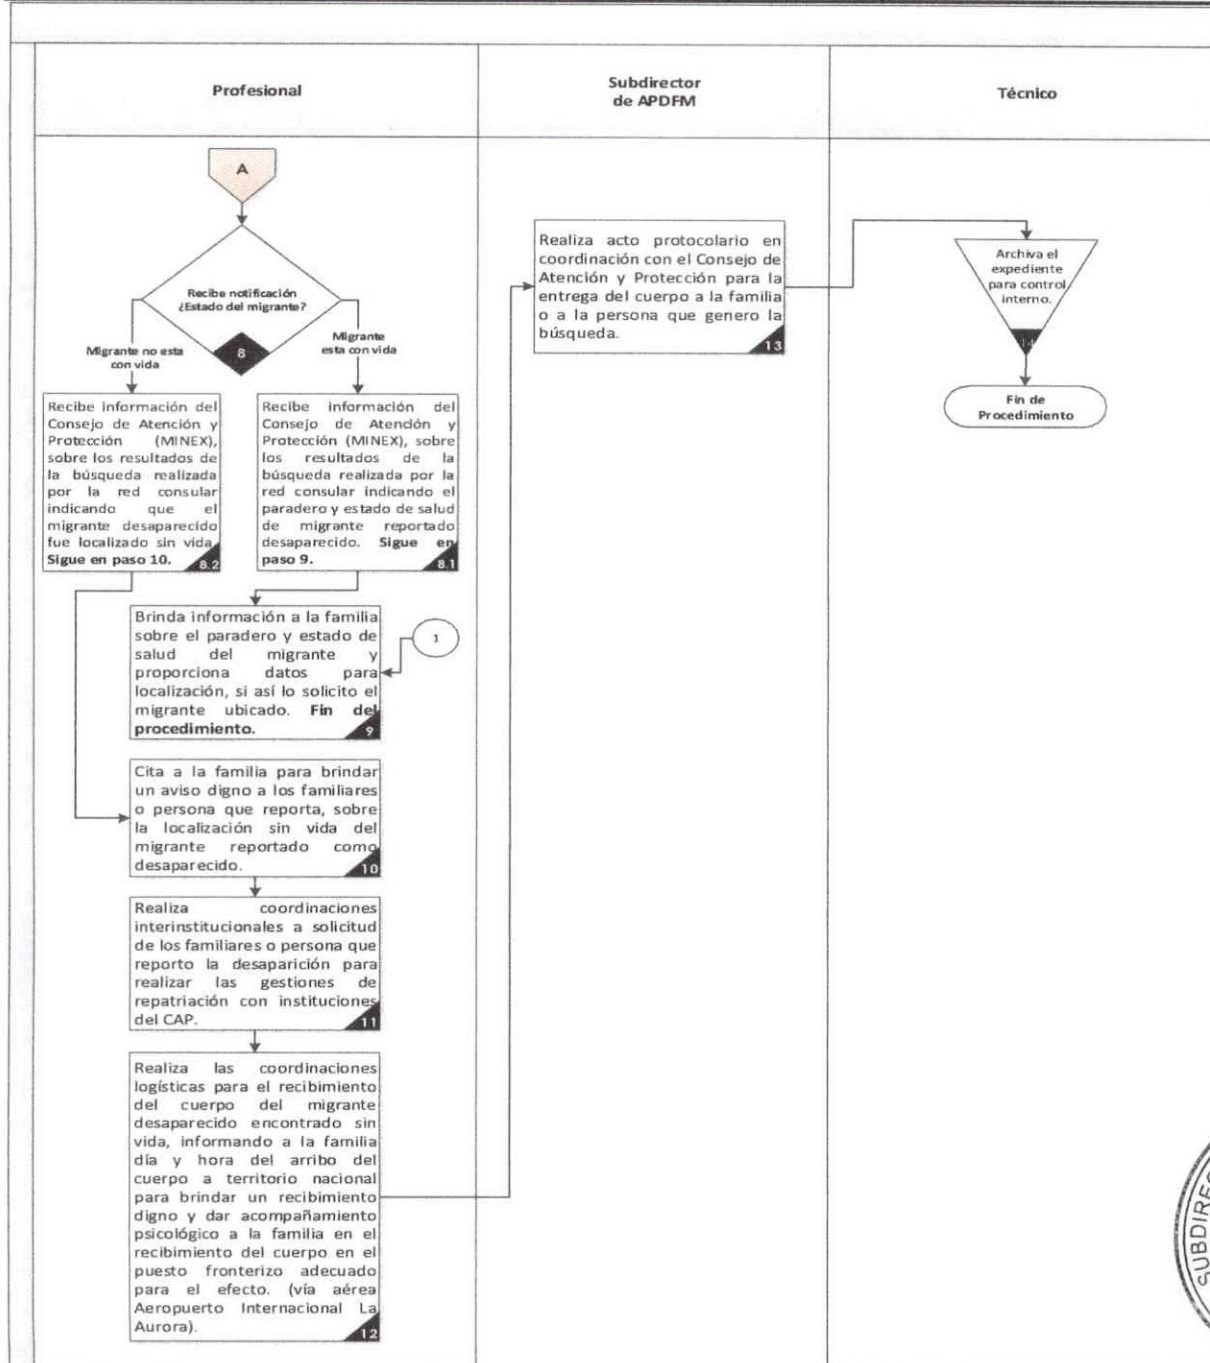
Profesional

Subdirector de APDFM

Técnico

A

Recibe notificación ¿Estado del migrante?

8

Migrante no esta con vida

Migrante esta con vida

Recibe información del Consejo de Atención y Protección (MINEX), sobre los resultados de la búsqueda realizada por la red consular indicando que el migrante desaparecido fue localizado sin vida. Sigue en paso 10.

8.2

Recibe información del Consejo de Atención y Protección (MINEX), sobre los resultados de la búsqueda realizada por la red consular indicando el paradero y estado de salud de migrante reportado desaparecido. Sigue en paso 9.

8.1

Brinda información a la familia sobre el paradero y estado de salud del migrante y proporciona datos para localización, si así lo solicito el migrante ubicado. Fin del procedimiento.

9

1

Cita a la familia para brindar un aviso digno a los familiares o persona que reporta, sobre la localización sin vida del migrante reportado como desaparecido.

10

Realiza coordinaciones interinstitucionales a solicitud de los familiares o persona que reporto la desaparición para realizar las gestiones de repatriación con instituciones del CAP.

11

Realiza las coordinaciones logísticas para el recibimiento del cuerpo del migrante desaparecido encontrado sin vida, informando a la familia día y hora del arribo del cuerpo a territorio nacional para brindar un recibimiento digno y dar acompañamiento psicológico a la familia en el recibimiento del cuerpo en el puesto fronterizo adecuado para el efecto. (vía aérea Aeropuerto Internacional La Aurora).

12

Realiza acto protocolario en coordinación con el Consejo de Atención y Protección para la entrega del cuerpo a la familia o a la persona que genero la búsqueda.

13

Archiva el expediente para control interno.

14

Fin de Procedimiento

SUBDIRE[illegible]